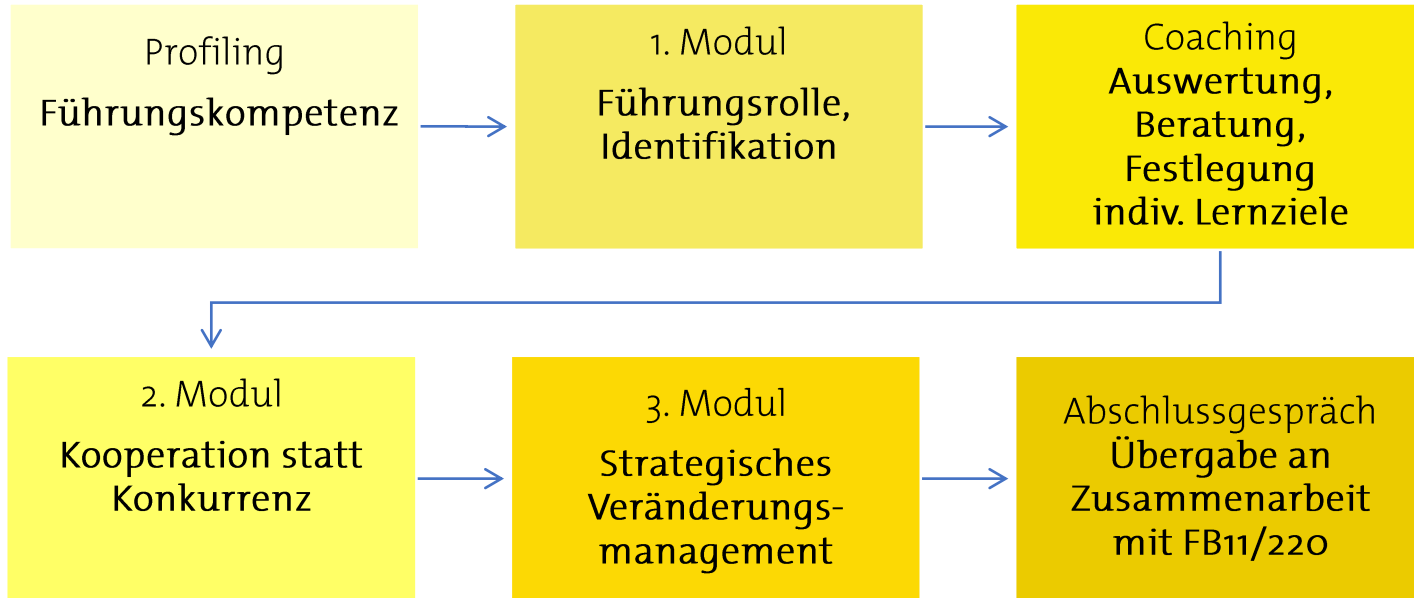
Profiling
Führungskompetenz

1. Modul
Führungsrolle, Identifikation

Coaching
Auswertung, Beratung, Festlegung indiv. Lernziele

2. Modul
Kooperation statt Konkurrenz

3. Modul
Strategisches Veränderungsmanagement

Abschlussgespräch
Übergabe an Zusammenarbeit mit FB11/220